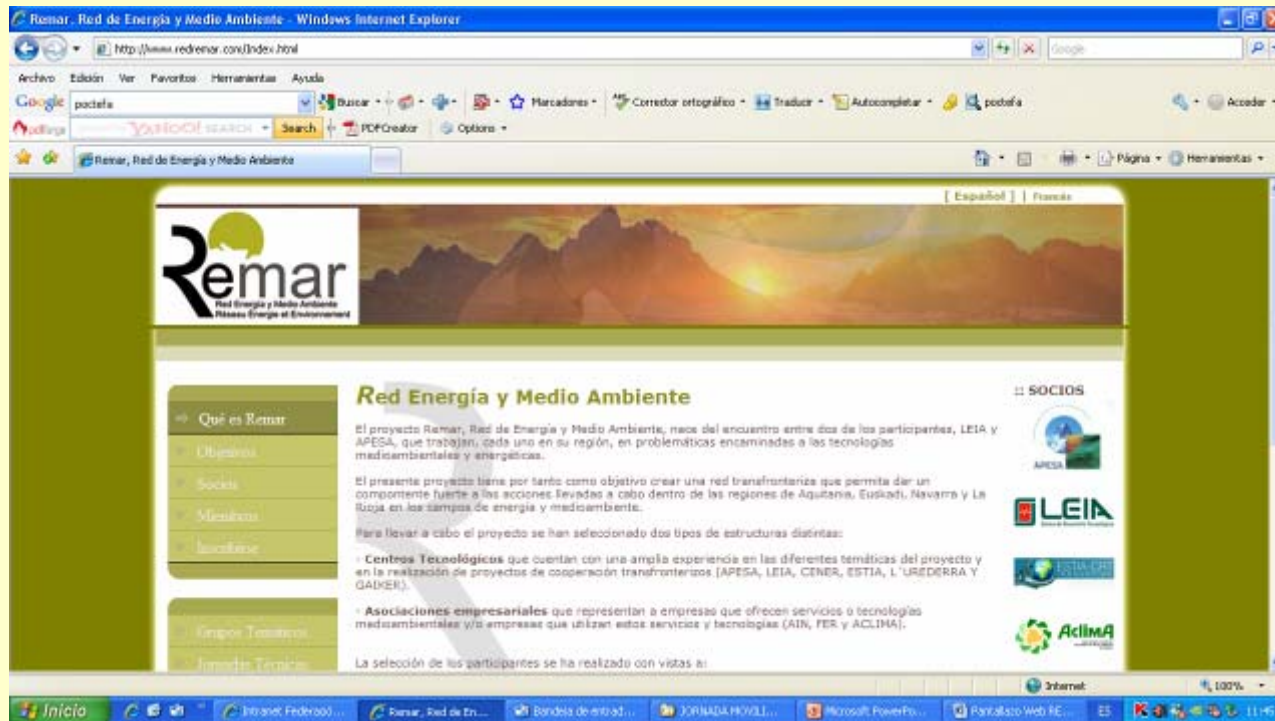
Remar, Red de Energía y Medio Ambiente - Windows Internet Explorer

http://www.redremar.com/Index.html

Google

Archivo Edición Ver Favoritos Herramientas Ayuda

Google poctefa Buscar Marcadores Corrector ortográfico Traducir Autocompletar poctefa Acceder

pdfforge YAHOO! SEARCH Search PDFCreator Options

Remar, Red de Energía y Medio Ambiente

Página Herramientas

[ Español ] | Français

Remar
Red Energía y Medio Ambiente
Réseau Energie et Environnement

Qué es Remar
Objetivos
Socios
Miembros
Inscribirse

Grupos Temáticos
Jornadas Técnicas

Red Energía y Medio Ambiente

El proyecto Remar, Red de Energía y Medio Ambiente, nace del encuentro entre dos de los participantes, LEIA y APESA, que trabajan, cada uno en su región, en problemáticas encaminadas a las tecnologías medioambientales y energéticas.

El presente proyecto tiene por tanto como objetivo crear una red transfronteriza que permita dar un compontente fuerte a las acciones llevadas a cabo dentro de las regiones de Aquitania, Euskadi, Navarra y La Rioja en los campos de energía y medioambiente.

Para llevar a cabo el proyecto se han seleccionado dos tipos de estructuras distintas:

- Centros Tecnológicos que cuentan con una amplia experiencia en las diferentes temáticas del proyecto y en la realización de proyectos de cooperación transfronterizos (APESA, LEIA, CENER, ESTIA, L´UREDERRA Y GAIKER).

- Asociaciones empresariales que representan a empresas que ofrecen servicios o tecnologías medioambientales y/o empresas que utilizan estos servicios y tecnologías (AIN, FER y ACLIMA).

La selección de los participantes se ha realizado con vistas a:

:: SOCIOS

APESA

LEIA

ESTIA

AclimA

Internet 100%

Inicio Intranet Federaci... Remar, Red de En... Bandeja de entrad... JORNADA MOVILI... Microsoft PowerPo... Pantallazo Web RE... ES 11:45